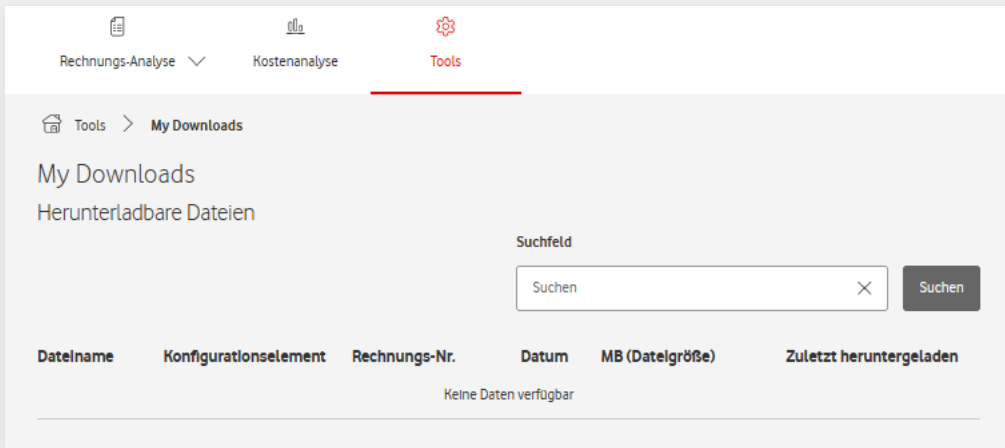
Rechnungs-Analyse Kostenanalyse Tools

Tools > My Downloads

My Downloads

Herunterladbare Dateien

Suchfeld

Suchen

Suchen

| Dateiname | Konfigurationselement | Rechnungs-Nr. | Datum | MB (Dateigröße) | Zuletzt heruntergeladen |
|---|---|---|---|---|---|

Keine Daten verfügbar